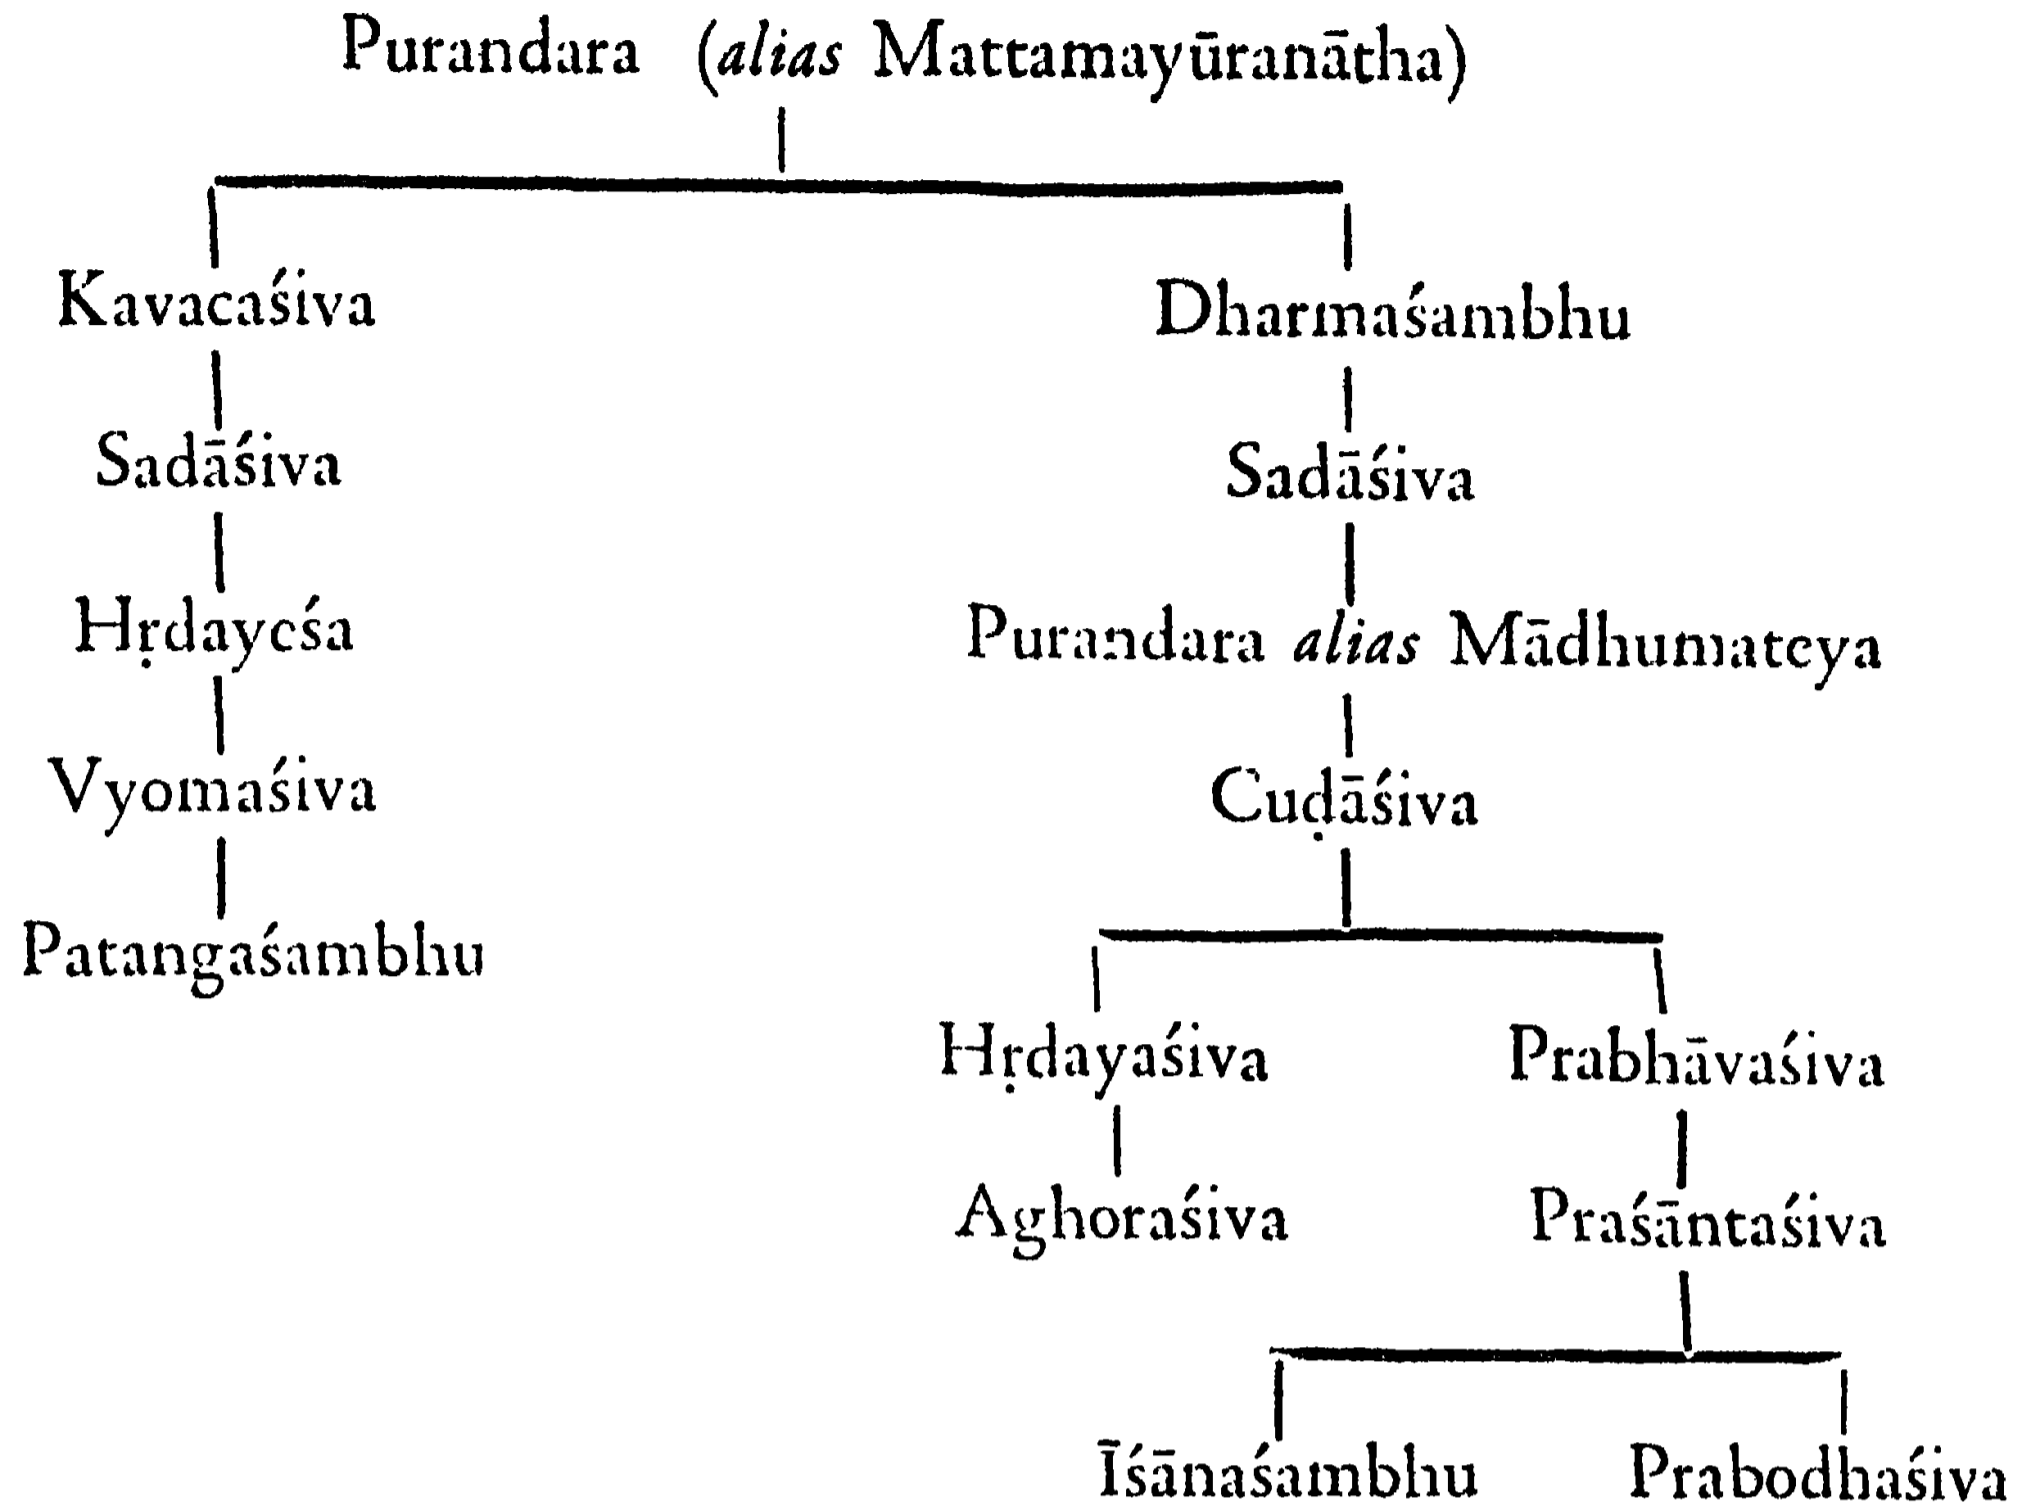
Purandara (*alias* Mattamayūranātha)

Kavacaśiva

Sadāśiva

Hṛdayeśa

Vyomaśiva

Patangaśambhu

Dharmaśambhu

Sadāśiva

Purandara *alias* Mādhumateya

Cuḍāśiva

Hṛdayaśiva

Aghoraśiva

Prabhāvaśiva

Praśāntaśiva

Īśānaśambhu

Prabodhaśiva